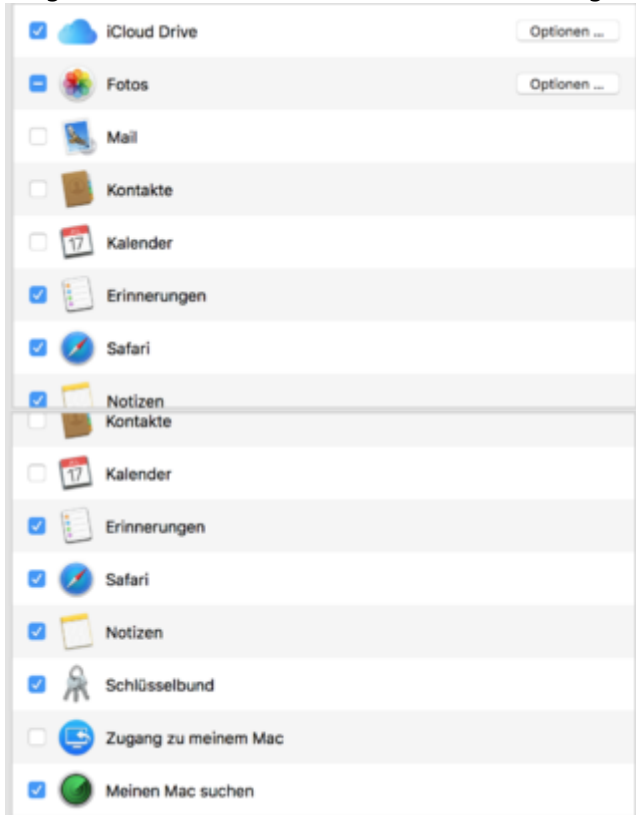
iCloud Drive
Optionen ...
Fotos
Optionen ...
Mail
Kontakte
17
Kalender
Erinnerungen
Safari
Notizen
Kontakte
17
Kalender
Erinnerungen
Safari
Notizen
Schlüsselbund
Zugang zu meinem Mac
Meinen Mac suchen